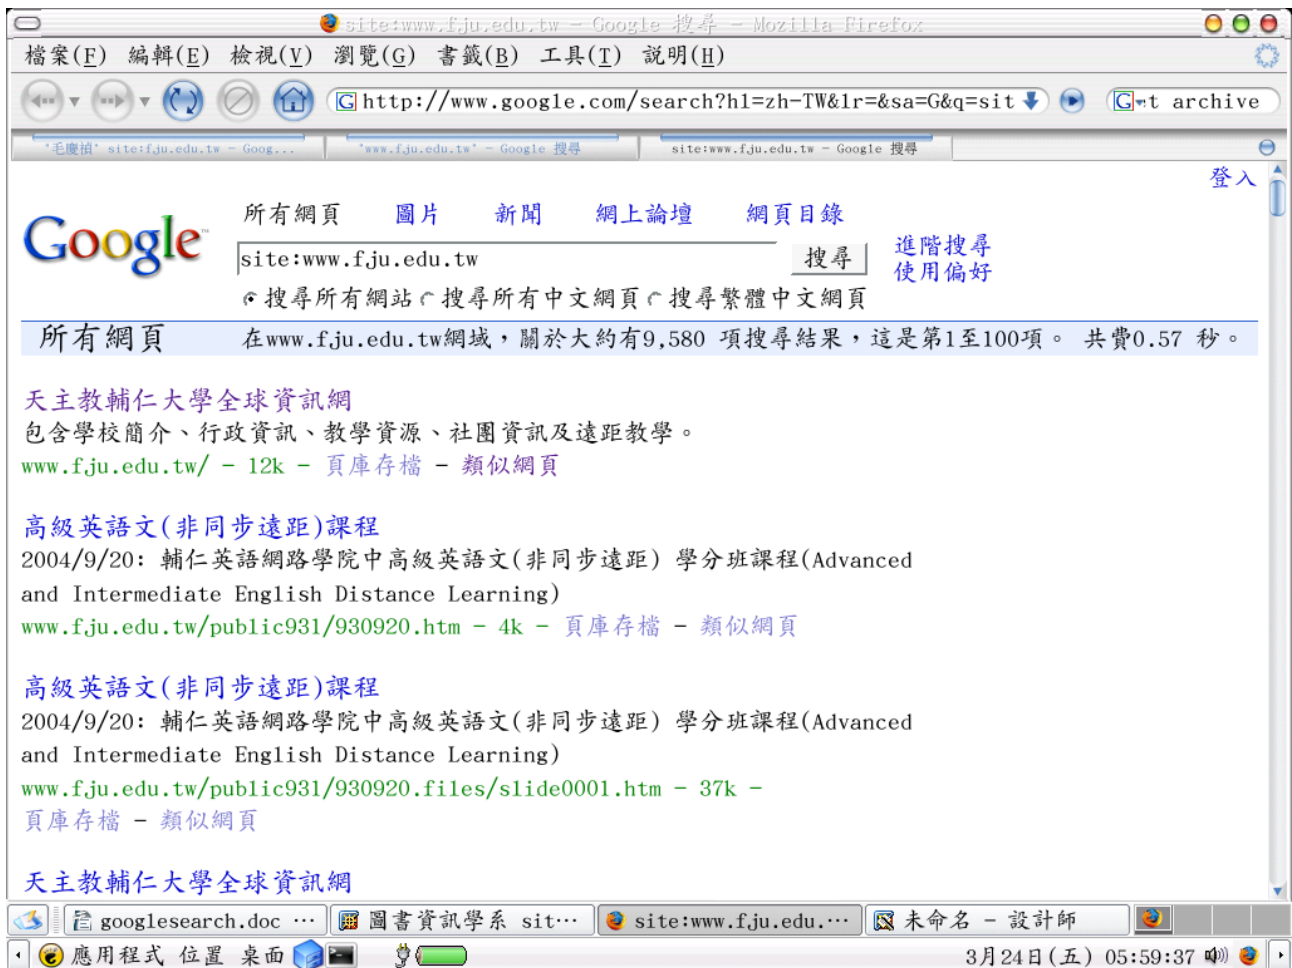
site:www.fju.edu.tw - Google 搜尋 - Mozilla Firefox

檔案(F) 編輯(E) 檢視(V) 瀏覽(G) 書籤(B) 工具(T) 說明(H)

http://www.google.com/search?hl=zh-TW&lr=&sa=G&q=sit

t archive

"毛慶禎" site:f.ju.edu.tw - Goog... | "www.fju.edu.tw" - Google 搜尋 | site:www.fju.edu.tw - Google 搜尋

登入

Google

所有網頁 圖片 新聞 網上論壇 網頁目錄

site:www.fju.edu.tw

搜尋

進階搜尋
使用偏好

搜尋所有網站 搜尋所有中文網頁 搜尋繁體中文網頁

所有網頁 在www.fju.edu.tw網域，關於大約有9,580 項搜尋結果，這是第1至100項。 共費0.57 秒。

天主教輔仁大學全球資訊網
包含學校簡介、行政資訊、教學資源、社團資訊及遠距教學。
www.fju.edu.tw/ - 12k - 頁庫存檔 - 類似網頁

高級英語文(非同步遠距)課程
2004/9/20: 輔仁英語網路學院中高級英語文(非同步遠距) 學分班課程(Advanced and Intermediate English Distance Learning)
www.fju.edu.tw/public931/930920.htm - 4k - 頁庫存檔 - 類似網頁

高級英語文(非同步遠距)課程
2004/9/20: 輔仁英語網路學院中高級英語文(非同步遠距) 學分班課程(Advanced and Intermediate English Distance Learning)
www.fju.edu.tw/public931/930920.files/slide0001.htm - 37k -
頁庫存檔 - 類似網頁

天主教輔仁大學全球資訊網

googlesearch.doc ··· 圖書資訊學系 sit··· site:www.fju.edu.··· 未命名 - 設計師

應用程式 位置 桌面 3月24日(五) 05:59:37